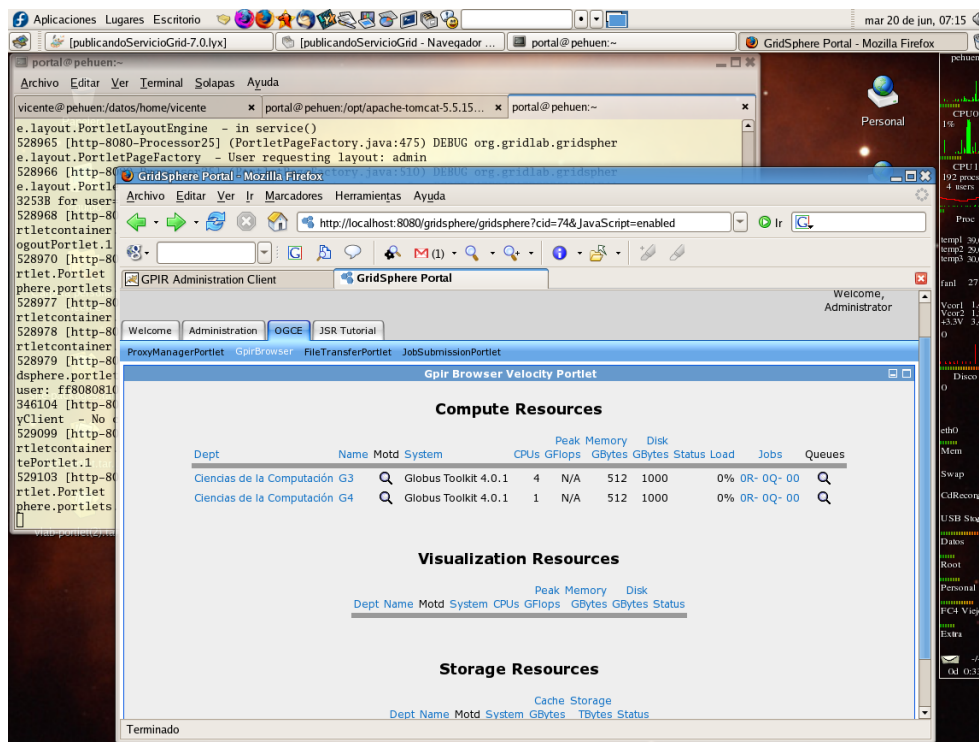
Aplicaciones Lugares Escritorio

mar 20 de jun, 07:15

[publicandoServicioGrid-7.0.lyx] [publicandoServicioGrid - Navegador ... portal@pehuen:~ GridSphere Portal - Mozilla Firefox

portal@pehuen:~

Archivo Editar Ver Terminal Solapas Ayuda

vicente@pehuen:/datos/home/vicente portal@pehuen:/opt/apache-tomcat-5.5.15... portal@pehuen:~

e.layout.PortletLayoutEngine - in service()
528965 [http-8080-Processor25] (PortletPageFactory.java:475) DEBUG org.gridlab.gridspher
e.layout.PortletPageFactory - User requesting layout: admin
528966 [http-8080-Processor25] (PortletPageFactory.java:510) DEBUG org.gridlab.gridspher
e.layout.Portl
3253B for user
528968 [http-80
rtletcontainer
ogoutPortlet.1
528970 [http-80
rtlet.Portlet
phere.portlets
528977 [http-80
rtletcontainer
528978 [http-80
rtletcontainer
528979 [http-80
dsphere.portlet
user: ff808081
346104 [http-80
yClient - No
529099 [http-80
rtletcontainer
tePortlet.1
529103 [http-80
rtlet.Portlet
phere.portlets

Personal

GridSphere Portal - Mozilla Firefox

Archivo Editar Ver Ir Marcadores Herramientas Ayuda

http://localhost:8080/gridsphere/gridsphere?cid=74&JavaScript=enabled

Ir

M(1)

GPIR Administration Client | GridSphere Portal

Welcome, Administrator

Welcome | Administration | OGCE | JSR Tutorial

ProxyManagerPortlet GpirBrowser FileTransferPortlet JobSubmissionPortlet

Gpir Browser Velocity Portlet

Compute Resources

| Dept | Name | Motd | System | CPUs | Peak GFlops | Memory GBytes | Disk GBytes | Status | Load | Jobs | Queues |
|---|---|---|---|---|---|---|---|---|---|---|---|
| Ciencias de la Computación | G3 | | Globus Toolkit 4.0.1 | 4 | N/A | 512 | 1000 | | 0% | 0R- 0Q- 00 | |
| Ciencias de la Computación | G4 | | Globus Toolkit 4.0.1 | 1 | N/A | 512 | 1000 | | 0% | 0R- 0Q- 00 | |

Visualization Resources

| Dept | Name | Motd | System | CPUs | Peak GFlops | Memory GBytes | Disk GBytes | Status |
|---|---|---|---|---|---|---|---|---|

Storage Resources

| Dept | Name | Motd | System | Cache GBytes | Storage TBytes | Status |
|---|---|---|---|---|---|---|

Terminado

pehuen
CPU0
CPU1
192 procs
4 users
Proc
temp1 39
temp2 29
temp3 30
fan1 27
Vcor1
Vcor2
+3.3V
Disco
eth0
Mem
Swap
CdRecon
USB Sto
Datos
Root
Personal
FC4 Viej
Extra